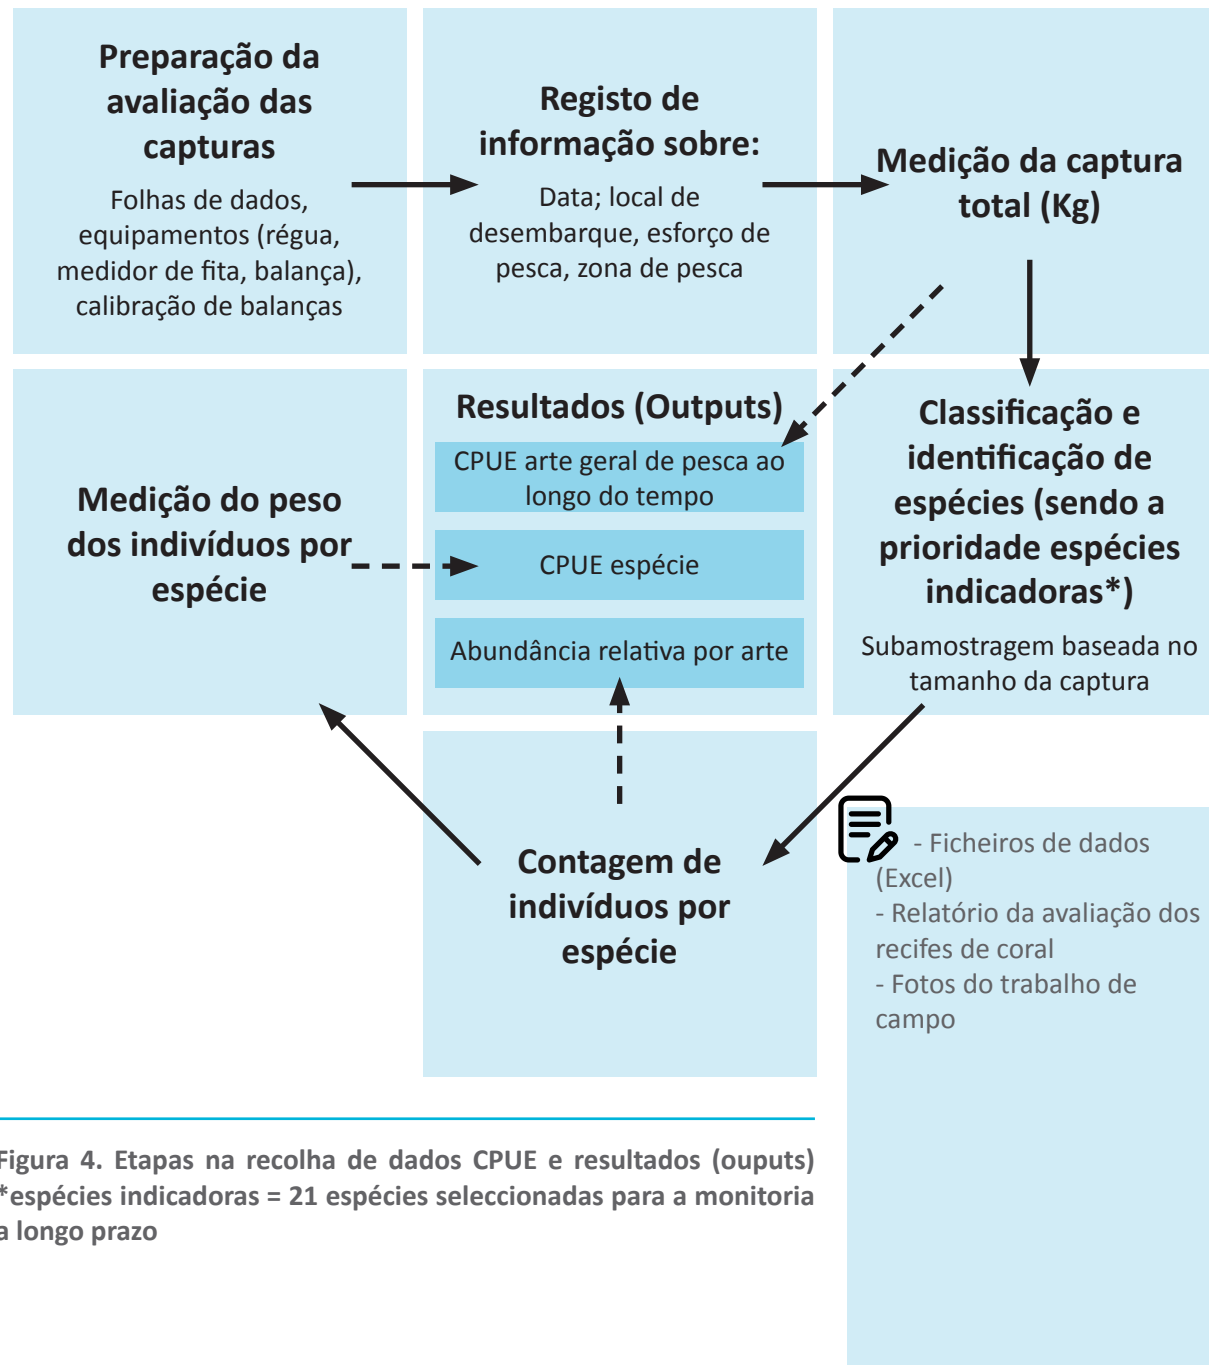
Preparação da avaliação das capturas

Folhas de dados, equipamentos (régua, medidor de fita, balança), calibração de balanças

Registo de informação sobre:

Data; local de desembarque, esforço de pesca, zona de pesca

Medição da captura total (Kg)

Resultados (Outputs)

CPUE arte geral de pesca ao longo do tempo

CPUE espécie

Abundância relativa por arte

Classificação e identificação de espécies (sendo a prioridade espécies indicadoras*)

Subamostragem baseada no tamanho da captura

Medição do peso dos indivíduos por espécie

Contagem de indivíduos por espécie

- Ficheiros de dados (Excel)
- Relatório da avaliação dos recifes de coral
- Fotos do trabalho de campo

Figura 4. Etapas na recolha de dados CPUE e resultados (ouputs) *espécies indicadoras = 21 espécies seleccionadas para a monitoria a longo prazo